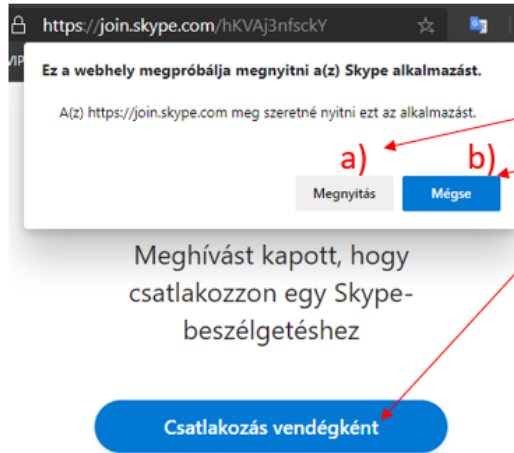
https://join.skype.com/hKVAj3nfsckY

VIP

Ez a webhely megpróbálja megnyitni a(z) Skype alkalmazást.

A(z) https://join.skype.com meg szeretné nyitni ezt az alkalmazást.

a)

b)

Megnyitás

Mégse

Meghívást kapott, hogy csatlakozzon egy Skype-beszélgetéshez

Csatlakozás vendégként